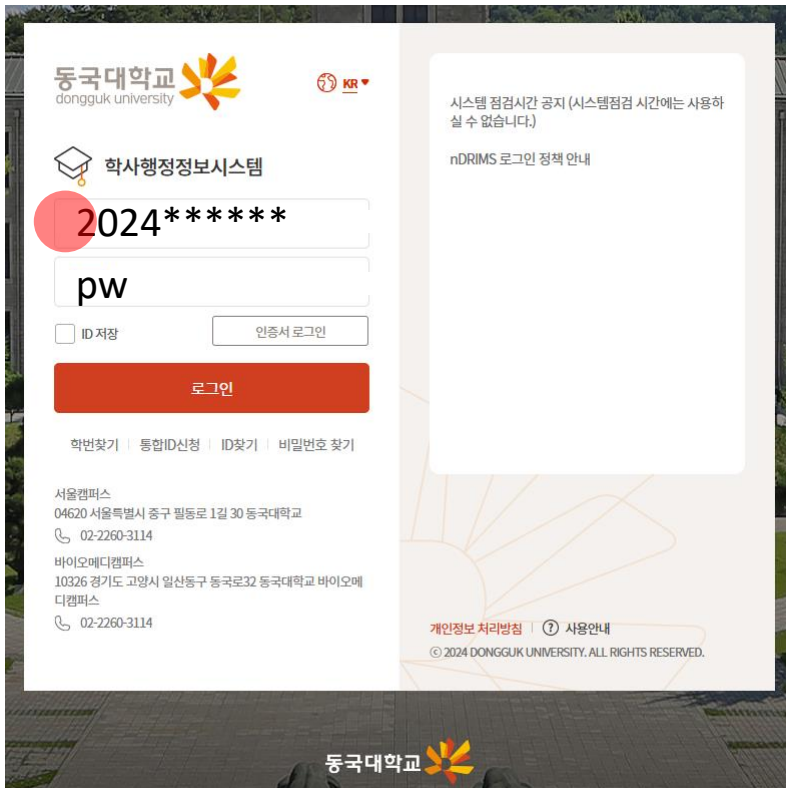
동국대학교
dongguk university

KR

학사행정정보시스템

2024******

pw

ID 저장

인증서 로그인

로그인

학번찾기 | 통합ID신청 | ID찾기 | 비밀번호 찾기

서울캠퍼스
04620 서울특별시 중구 필동로 1길 30 동국대학교
02-2260-3114

바이오메디캠퍼스
10326 경기도 고양시 일산동구 동국로32 동국대학교 바이오메디캠퍼스
02-2260-3114

시스템 점검시간 공지 (시스템점검 시간에는 사용하실 수 없습니다.)

nDRIMS 로그인 정책 안내

개인정보 처리방침 | ? 사용안내

ⓒ 2024 DONGGUK UNIVERSITY. ALL RIGHTS RESERVED.

동국대학교